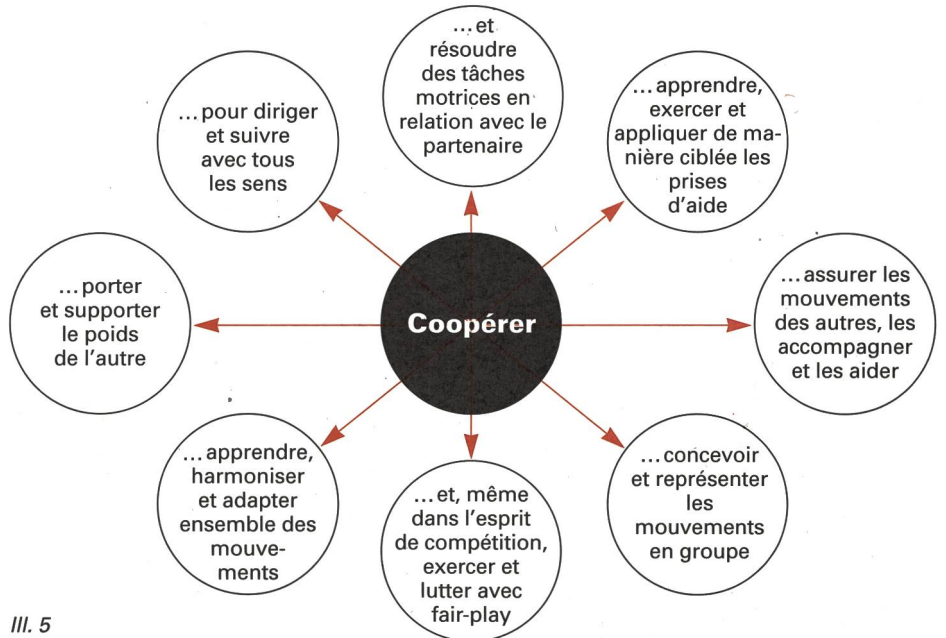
Coopérer

... pour diriger et suivre avec tous les sens

... et résoudre des tâches motrices en relation avec le partenaire

... apprendre, exercer et appliquer de manière ciblée les prises d'aide

... porter et supporter le poids de l'autre

... assurer les mouvements des autres, les accompagner et les aider

... apprendre, harmoniser et adapter ensemble des mouvements

... et, même dans l'esprit de compétition, exercer et lutter avec fair-play

... concevoir et représenter les mouvements en groupe

Ill. 5